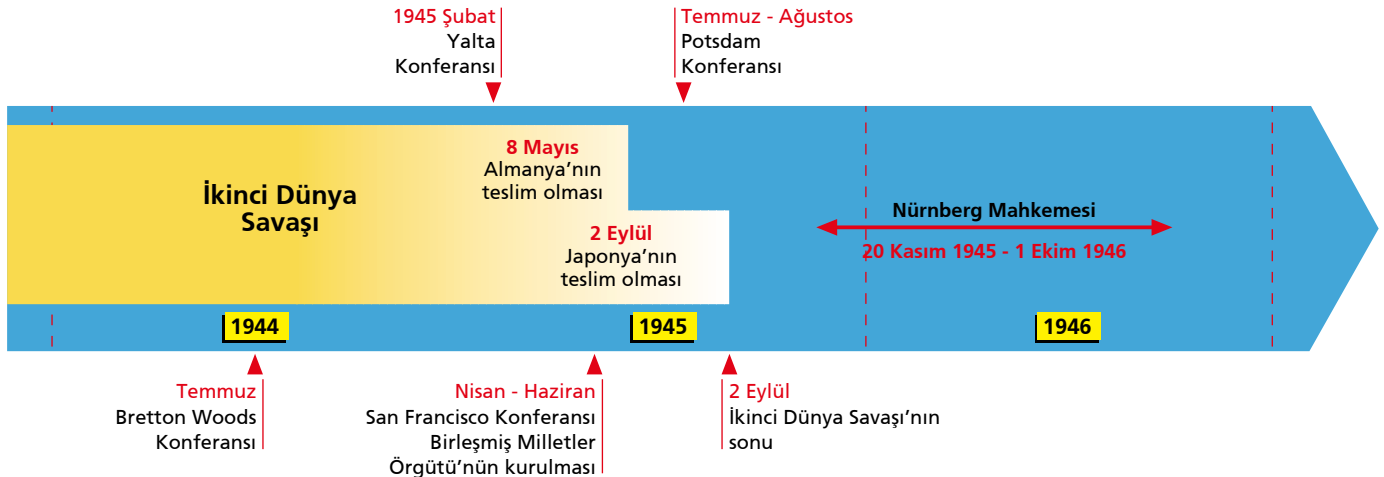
1945 Şubat
Yalta
Konferansı

Temmuz - Ağustos
Potsdam
Konferansı

İkinci Dünya Savaşı

8 Mayıs
Almanya'nın teslim olması

2 Eylül
Japonya'nın teslim olması

Nürnberg Mahkemesi
20 Kasım 1945 - 1 Ekim 1946

1944

1945

1946

Temmuz
Bretton Woods
Konferansı

Nisan - Haziran
San Francisco Konferansı
Birleşmiş Milletler
Örgütü'nün kurulması

2 Eylül
İkinci Dünya Savaşı'nın
sonu